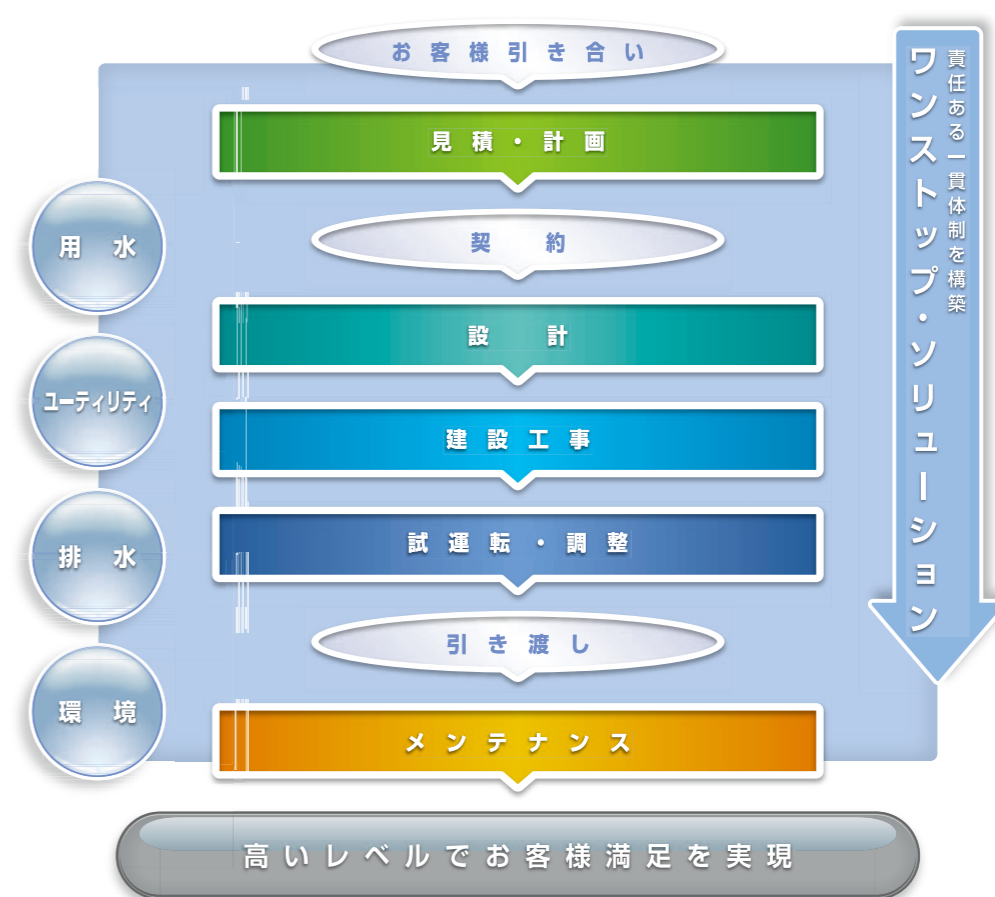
お客様引き合い

見積・計画

契約

設計

建設工事

試運転・調整

引き渡し

メンテナンス

高いレベルでお客様満足を実現

用水

ユーティリティ

排水

環境

責任ある一貫体制を構築

ワンストップ・ソリューション